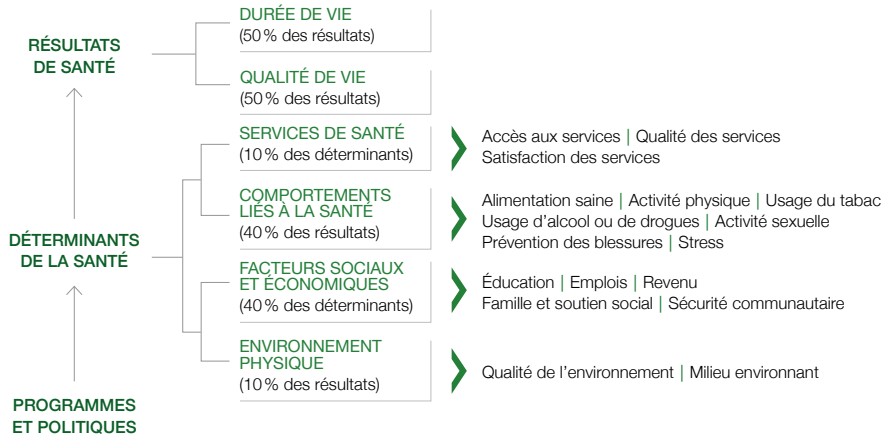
RÉSULTATS DE SANTÉ

DURÉE DE VIE
(50 % des résultats)

QUALITÉ DE VIE
(50 % des résultats)

DÉTERMINANTS DE LA SANTÉ

SERVICES DE SANTÉ
(10 % des déterminants)

Accès aux services | Qualité des services
Satisfaction des services

COMPORTEMENTS LIÉS À LA SANTÉ
(40 % des résultats)

Alimentation saine | Activité physique | Usage du tabac
Usage d'alcool ou de drogues | Activité sexuelle
Prévention des blessures | Stress

FACTEURS SOCIAUX ET ÉCONOMIQUES
(40 % des déterminants)

Éducation | Emplois | Revenu
Famille et soutien social | Sécurité communautaire

ENVIRONNEMENT PHYSIQUE
(10 % des résultats)

Qualité de l'environnement | Milieu environnant

PROGRAMMES ET POLITIQUES